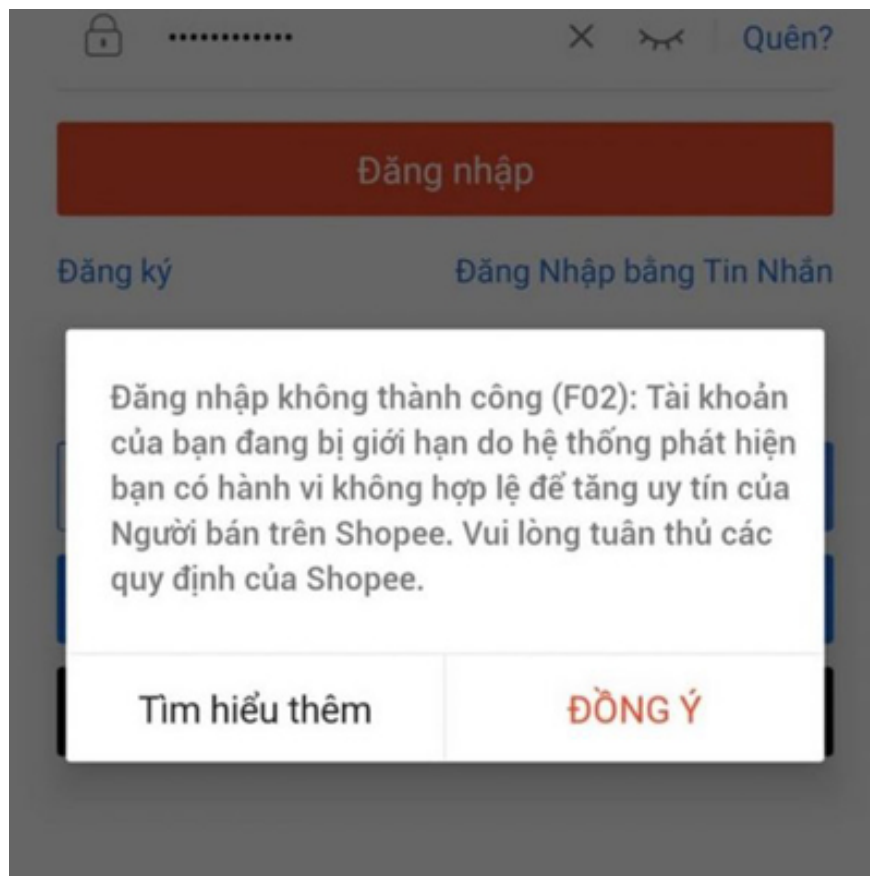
•••••••••••••

Quên?

Đăng nhập

Đăng ký

Đăng Nhập bằng Tin Nhắn

Đăng nhập không thành công (F02): Tài khoản của bạn đang bị giới hạn do hệ thống phát hiện bạn có hành vi không hợp lệ để tăng uy tín của Người bán trên Shopee. Vui lòng tuân thủ các quy định của Shopee.

Tìm hiểu thêm

ĐỒNG Ý